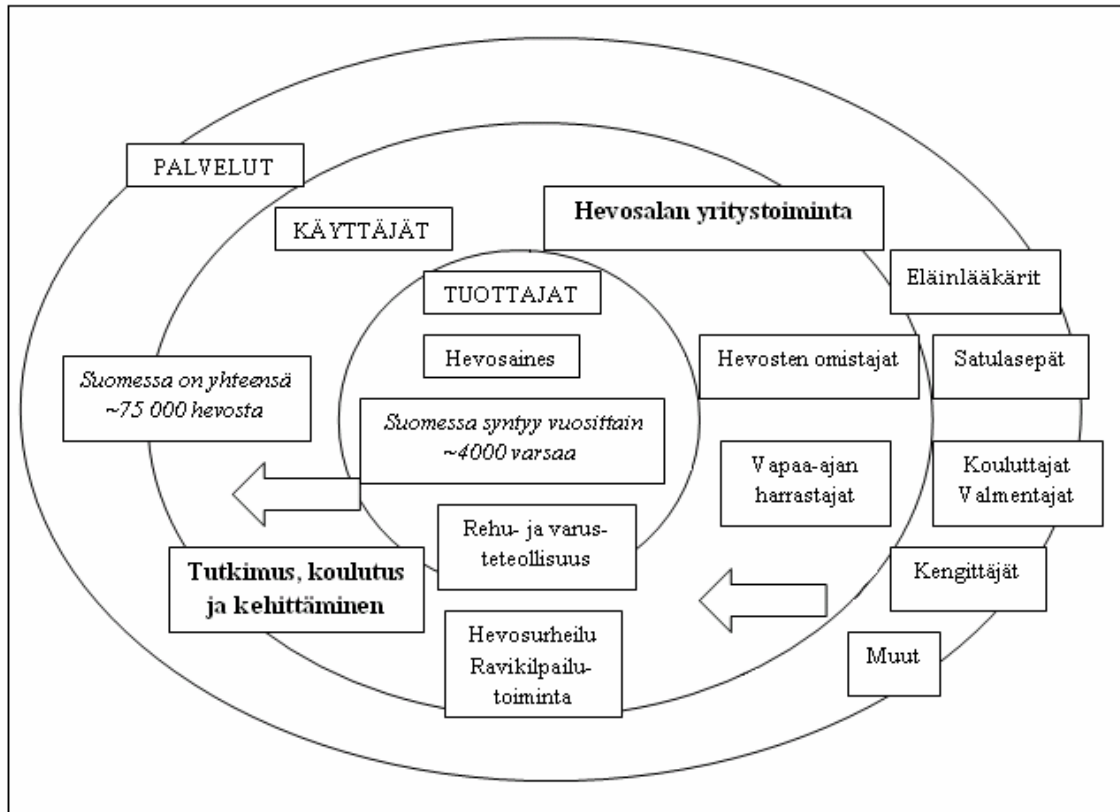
PALVELUT

KÄYTTÄJÄT

Hevosalan yritystoiminta

TUOTTAJAT

Eläinlääkärit

Hevosaines

Hevosten omistajat

Satulasepät

*Suomessa on yhteensä ~75 000 hevosta*

*Suomessa syntyy vuosittain ~4000 varsaa*

Vapaa-ajan harrastajat

Kouluttajat Valmentajat

Rehu- ja varusteteollisuus

Tutkimus, koulutus ja kehittäminen

Kengittäjät

Hevosurheilu Ravikilpailutoiminta

Muut